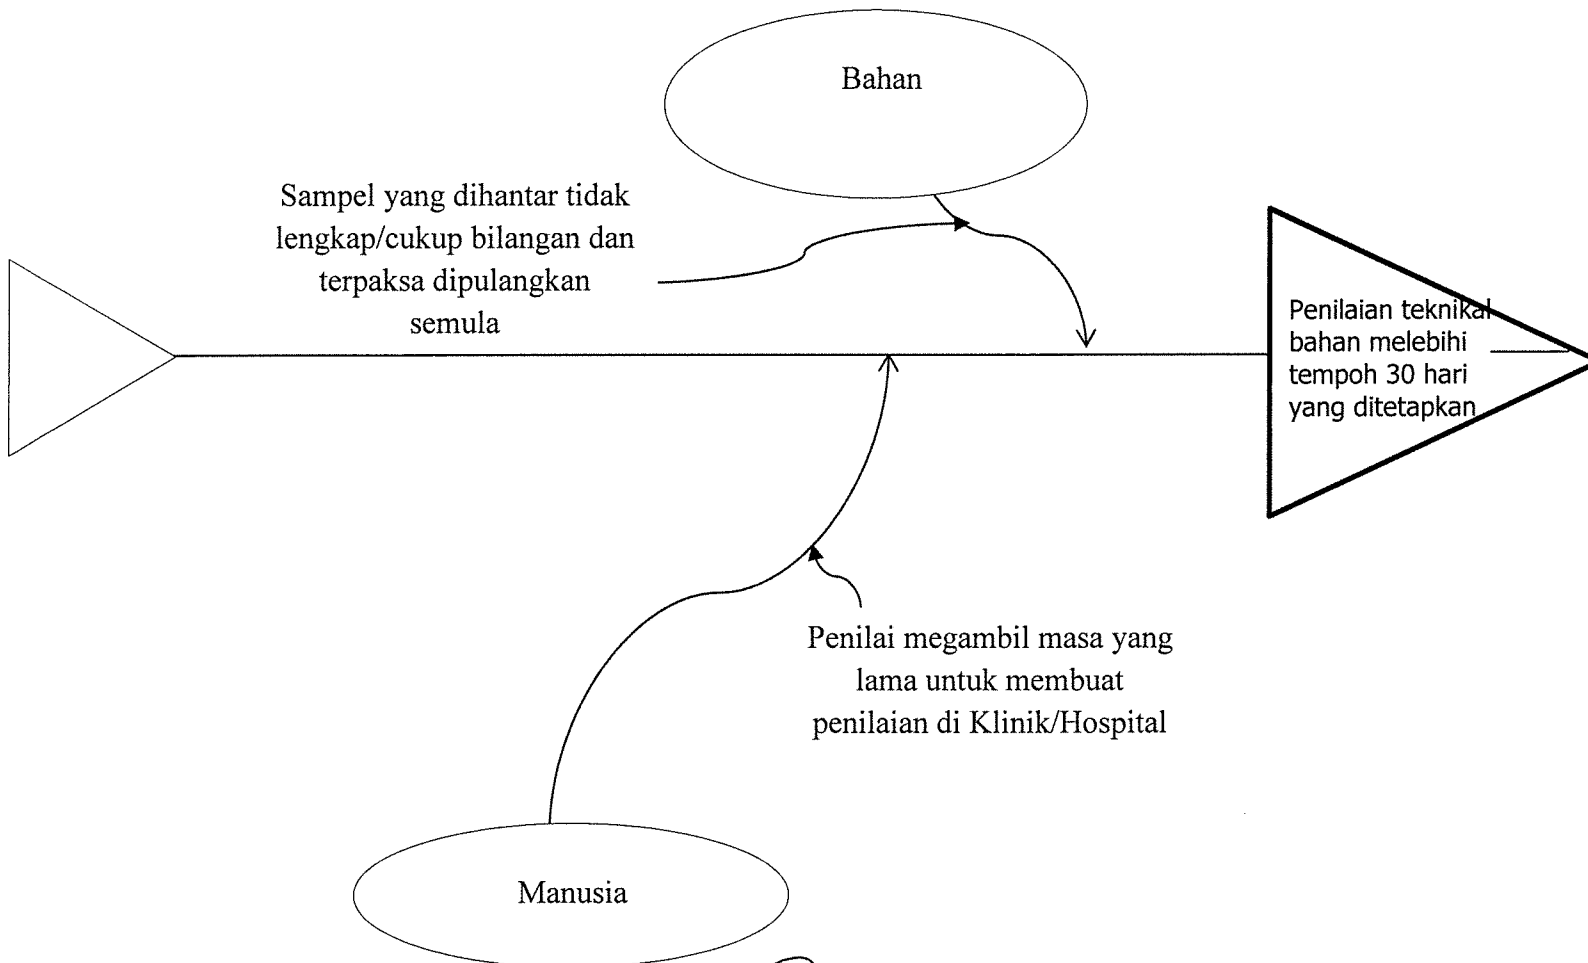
Bahan

Sampel yang dihantar tidak lengkap/cukup bilangan dan terpaksa dipulangkan semula

Penilaian teknikal bahan melebihi tempoh 30 hari yang ditetapkan

Penilai megambil masa yang lama untuk membuat penilaian di Klinik/Hospital

Manusia